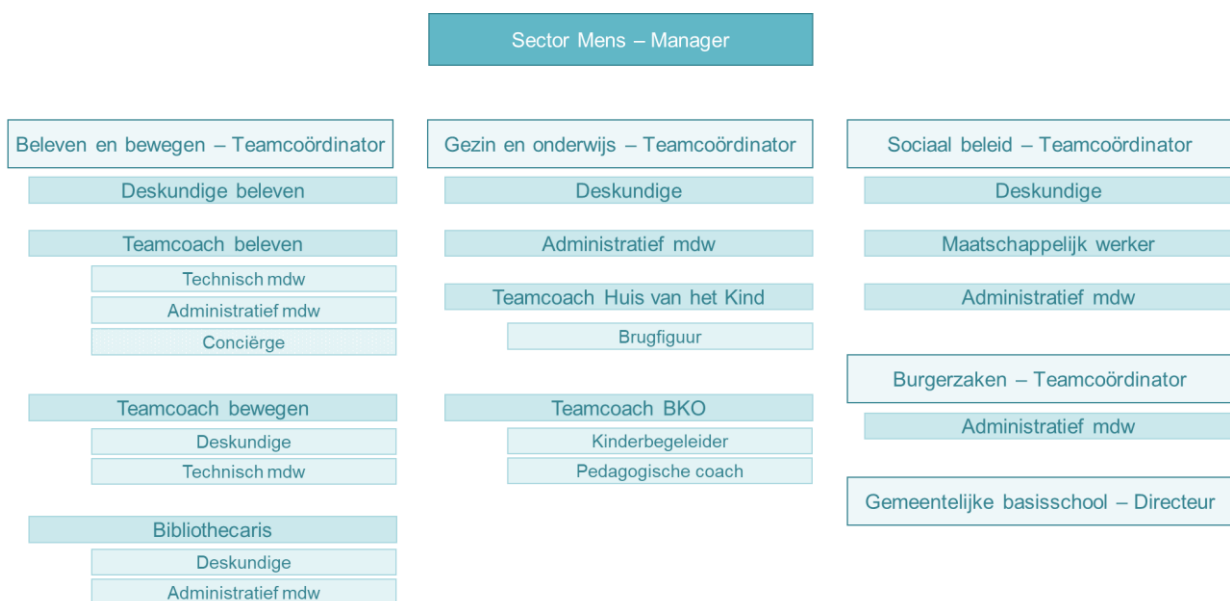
Sector Mens – Manager

Beleven en bewegen – Teamcoördinator

Deskundige beleven

Teamcoach beleven

Technisch mdw

Administratief mdw

Conciërge

Teamcoach bewegen

Deskundige

Technisch mdw

Bibliothecaris

Deskundige

Administratief mdw

Gezin en onderwijs – Teamcoördinator

Deskundige

Administratief mdw

Teamcoach Huis van het Kind

Brugfiguur

Teamcoach BKO

Kinderbegeleider

Pedagogische coach

Sociaal beleid – Teamcoördinator

Deskundige

Maatschappelijk werker

Administratief mdw

Burgerzaken – Teamcoördinator

Administratief mdw

Gemeentelijke basisschool – Directeur